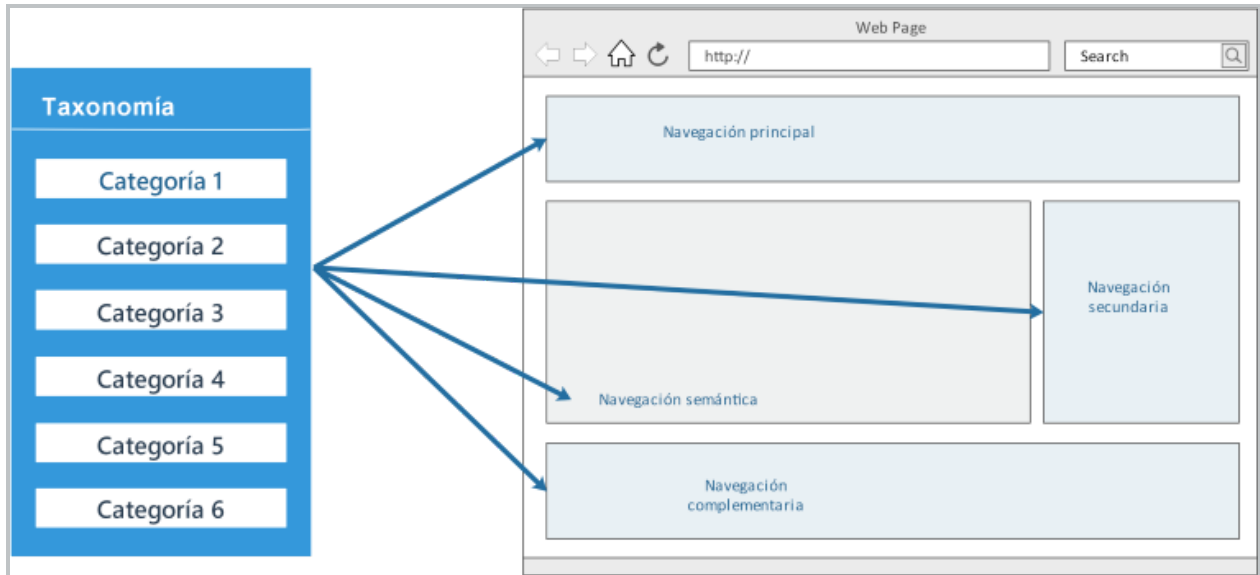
Taxonomía

Categoría 1

Categoría 2

Categoría 3

Categoría 4

Categoría 5

Categoría 6

Web Page

http://

Search

Navegación principal

Navegación secundaria

Navegación semántica

Navegación complementaria